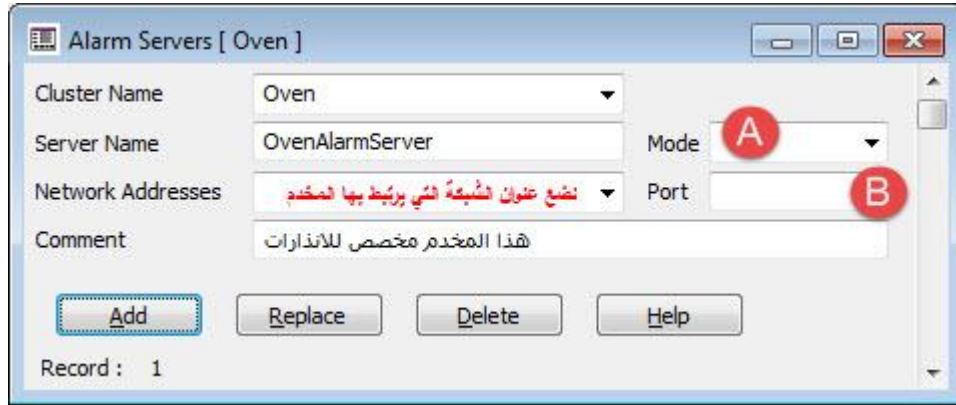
Alarm Servers [ Oven ]

Cluster Name | Oven
Server Name | OvenAlarmServer
Mode
A
Network Addresses | نضع عنوان الشبكة التي يرتبط بها المخدم
Port
B
Comment | هذا المخدم مخصص للانذارات

Add
Replace
Delete
Help

Record : 1